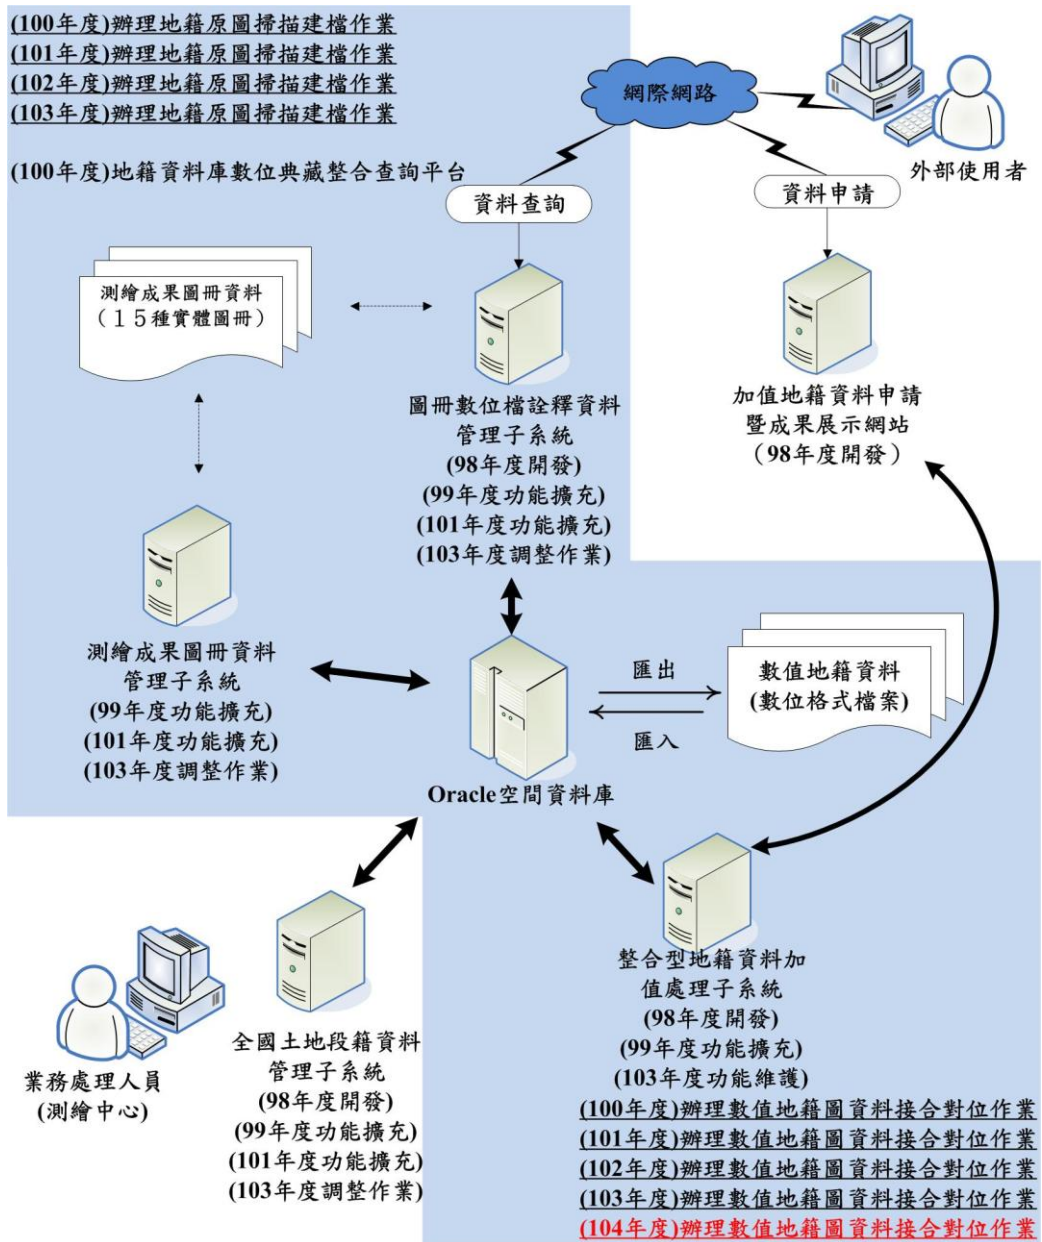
(100年度)辦理地籍原圖掃描建檔作業
(101年度)辦理地籍原圖掃描建檔作業
(102年度)辦理地籍原圖掃描建檔作業
(103年度)辦理地籍原圖掃描建檔作業

(100年度)地籍資料庫數位典藏整合查詢平台

網際網路

外部使用者

資料查詢

資料申請

測繪成果圖冊資料
(15種實體圖冊)

圖冊數位檔詮釋資料
管理子系統
(98年度開發)
(99年度功能擴充)
(101年度功能擴充)
(103年度調整作業)

加值地籍資料申請
暨成果展示網站
(98年度開發)

測繪成果圖冊資料
管理子系統
(99年度功能擴充)
(101年度功能擴充)
(103年度調整作業)

匯出

匯入

數值地籍資料
(數位格式檔案)

Oracle空間資料庫

業務處理人員
(測繪中心)

全國土地段籍資料
管理子系統
(98年度開發)
(99年度功能擴充)
(101年度功能擴充)
(103年度調整作業)

整合型地籍資料加
值處理子系統
(98年度開發)
(99年度功能擴充)
(103年度功能維護)

(100年度)辦理數值地籍圖資料接合對位作業
(101年度)辦理數值地籍圖資料接合對位作業
(102年度)辦理數值地籍圖資料接合對位作業
(103年度)辦理數值地籍圖資料接合對位作業
(104年度)辦理數值地籍圖資料接合對位作業